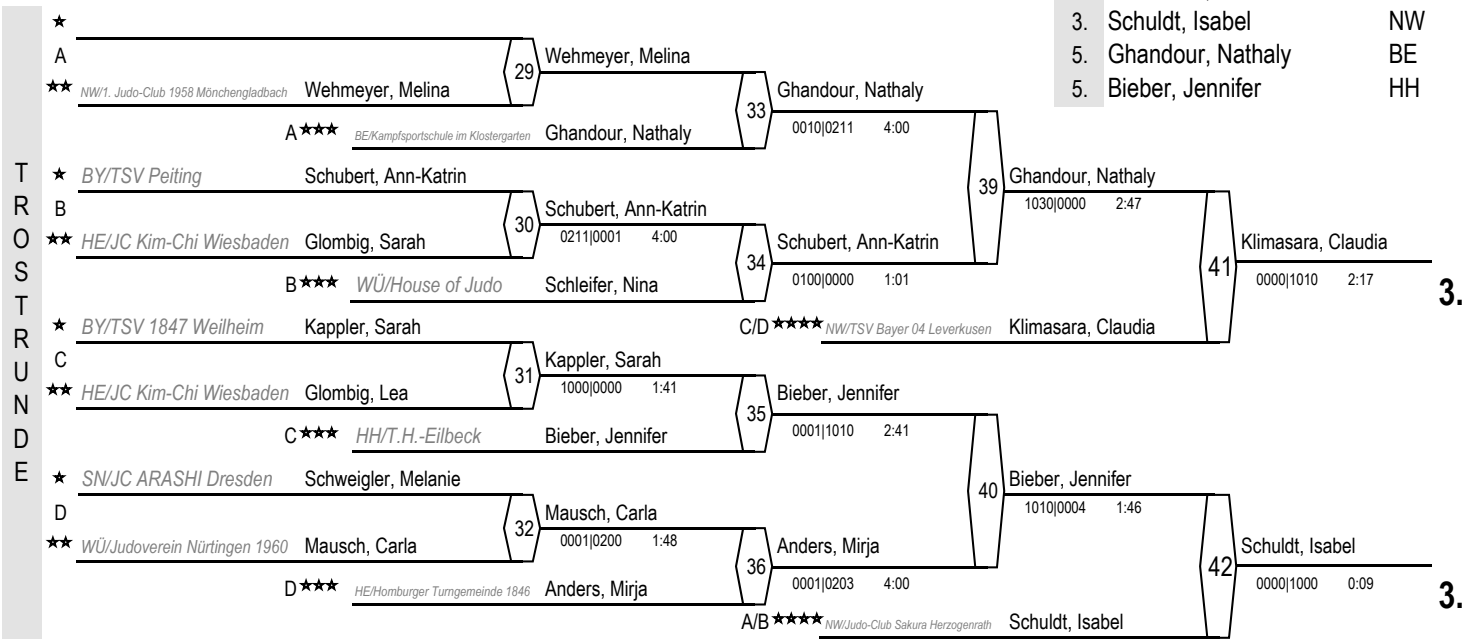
3. Schuldt, Isabel NW
5. Ghandour, Nathaly BE
5. Bieber, Jennifer HH

TROSTRUNDE

★
A
★★ NW/1. Judo-Club 1958 Mönchengladbach Wehmeyer, Melina
A★★★ BE/Kampfsportschule im Klostergarten Ghandour, Nathaly
29 Wehmeyer, Melina
33 Ghandour, Nathaly
0010|0211 4:00

★ BY/TSV Peiting Schubert, Ann-Katrin
B
★★ HE/JC Kim-Chi Wiesbaden Glombig, Sarah
B★★★ WÜ/House of Judo Schleifer, Nina
30 Schubert, Ann-Katrin
0211|0001 4:00
34 Schubert, Ann-Katrin
0100|0000 1:01

39 Ghandour, Nathaly
1030|0000 2:47

C/D★★★★ NW/TSV Bayer 04 Leverkusen Klimasara, Claudia
41 Klimasara, Claudia
0000|1010 2:17
3.

★ BY/TSV 1847 Weilheim Kappler, Sarah
C
★★ HE/JC Kim-Chi Wiesbaden Glombig, Lea
C★★★ HH/T.H.-Eilbeck Bieber, Jennifer
31 Kappler, Sarah
1000|0000 1:41
35 Bieber, Jennifer
0001|1010 2:41

★ SN/JC ARASHI Dresden Schweigler, Melanie
D
★★ WÜ/Judoverein Nürtingen 1960 Mausch, Carla
D★★★ HE/Homburger Turngemeinde 1846 Anders, Mirja
32 Mausch, Carla
0001|0200 1:48
36 Anders, Mirja
0001|0203 4:00

40 Bieber, Jennifer
1010|0004 1:46

A/B★★★★ NW/Judo-Club Sakura Herzogenrath Schuldt, Isabel
42 Schuldt, Isabel
0000|1000 0:09
3.